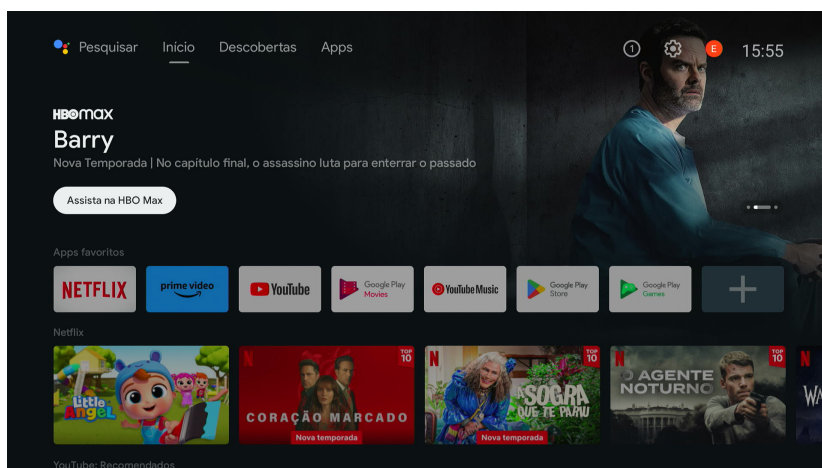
Pesquisar Início Descobertas Apps

1 E 15:55

HBOmax
Barry
Nova Temporada | No capítulo final, o assassino luta para enterrar o passado

Assista na HBO Max

Apps favoritos

NETFLIX prime video YouTube Google Play Movies YouTube Music Google Play Store Google Play Games +

Netflix

Little Angel

N TOP 10 CORAÇÃO MARCADO Nova temporada

N TOP 10 A SOGRA QUE TE PARIU Nova temporada

N TOP 10 O AGENTE NOTURNO

N WA

YouTube: Recomendados